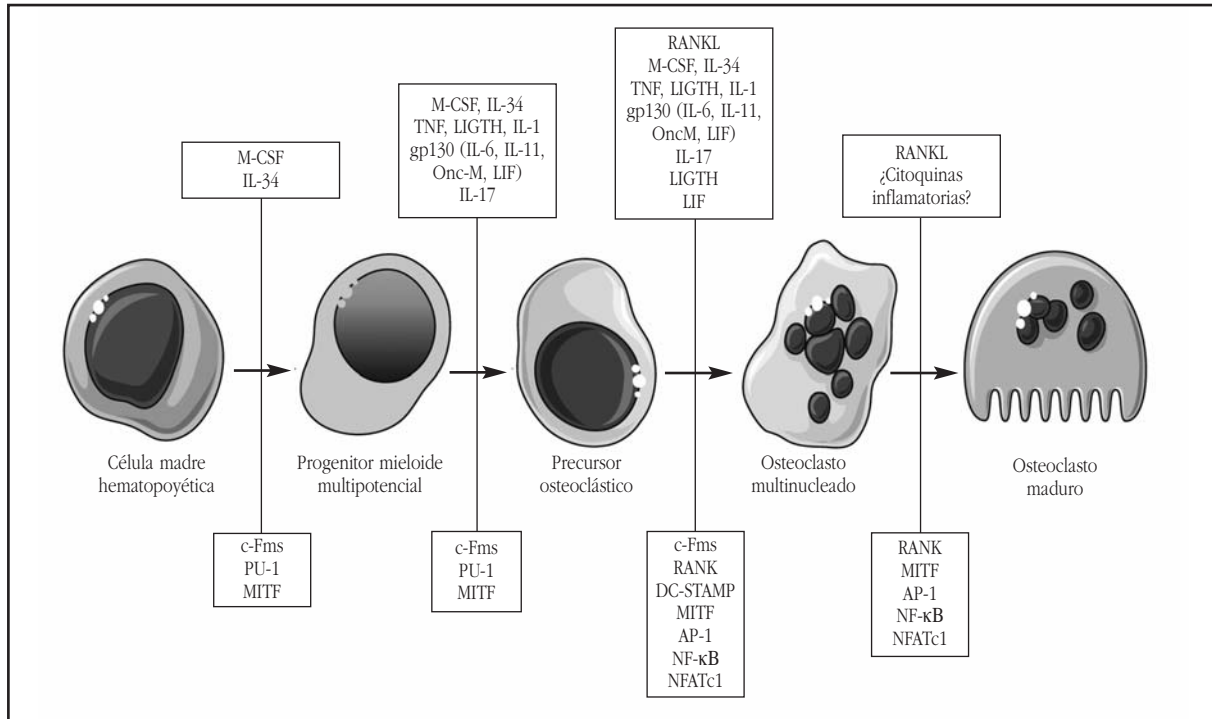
M-CSF
IL-34

M-CSF, IL-34
TNF, LIGTH, IL-1
gp130 (IL-6, IL-11, Onc-M, LIF)
IL-17

RANKL
M-CSF, IL-34
TNF, LIGTH, IL-1
gp130 (IL-6, IL-11, OncM, LIF)
IL-17
LIGTH
LIF

RANKL
¿Citoquinas inflamatorias?

Célula madre hematopoyética

Progenitor mieloide multipotencial

Precursor osteoclástico

Osteoclasto multinucleado

Osteoclasto maduro

c-Fms
PU-1
MITF

c-Fms
PU-1
MITF

c-Fms
RANK
DC-STAMP
MITF
AP-1
NF-κB
NFATc1

RANK
MITF
AP-1
NF-κB
NFATc1